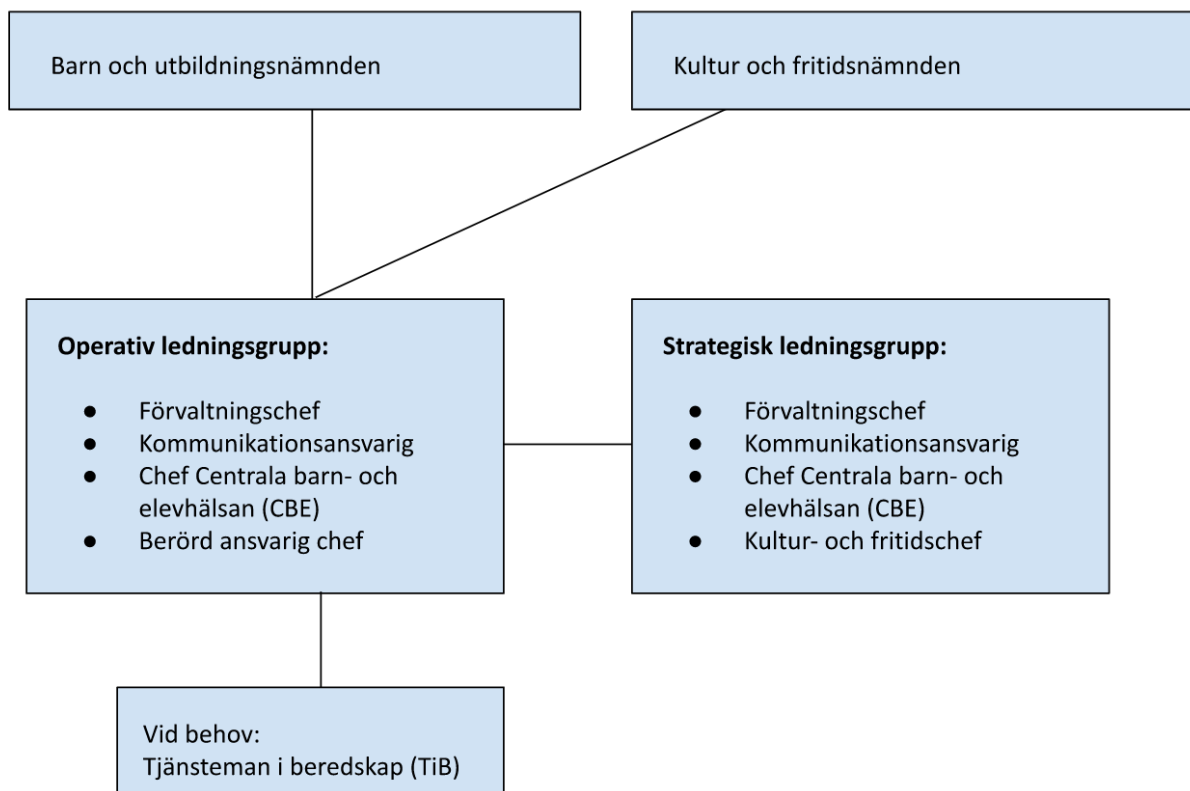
Barn och utbildningsnämnden

Kultur och fritidsnämnden

**Operativ ledningsgrupp:**

- Förvaltningschef
- Kommunikationsansvarig
- Chef Centrala barn- och elevhälsan (CBE)
- Berörd ansvarig chef

**Strategisk ledningsgrupp:**

- Förvaltningschef
- Kommunikationsansvarig
- Chef Centrala barn- och elevhälsan (CBE)
- Kultur- och fritidschef

Vid behov:
Tjänsteman i beredskap (TiB)